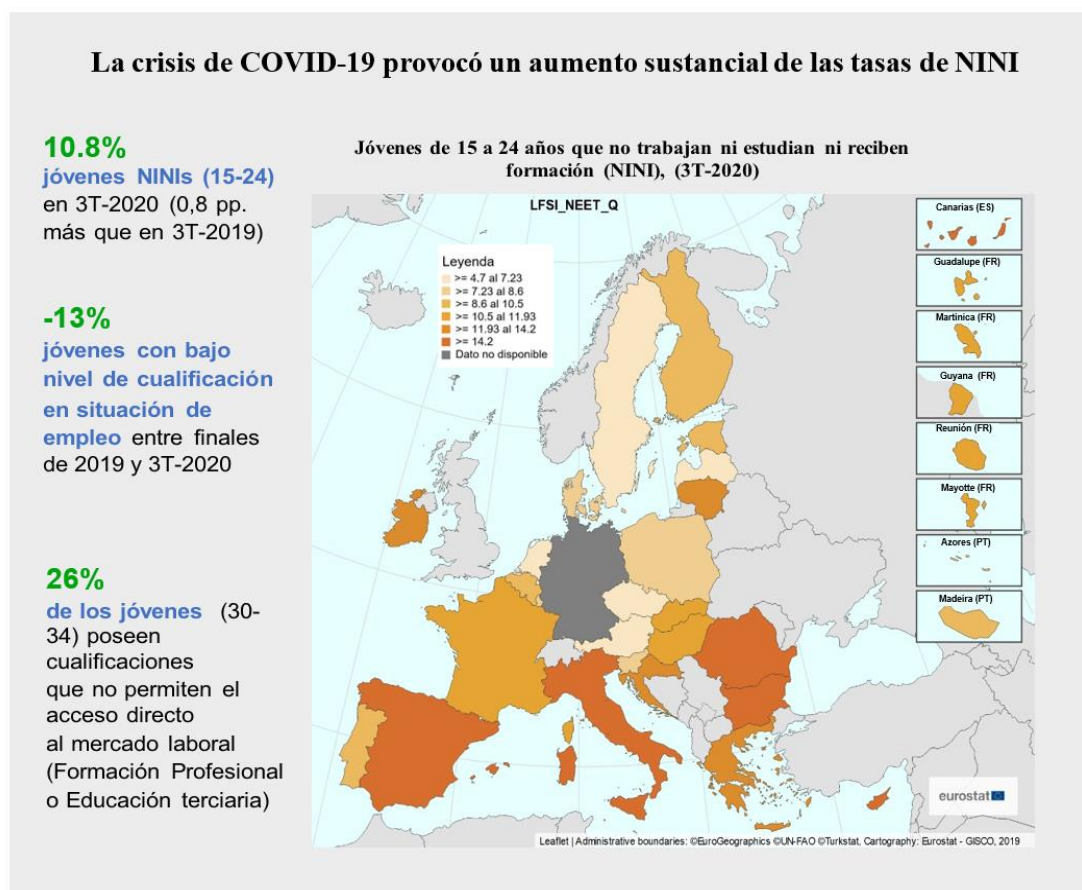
La crisis de COVID-19 provocó un aumento sustancial de las tasas de NINI

10.8%
jóvenes NINIs (15-24) en 3T-2020 (0,8 pp. más que en 3T-2019)

-13%
jóvenes con bajo nivel de cualificación en situación de empleo entre finales de 2019 y 3T-2020

26%
de los jóvenes (30-34) poseen cualificaciones que no permiten el acceso directo al mercado laboral (Formación Profesional o Educación terciaria)

Jóvenes de 15 a 24 años que no trabajan ni estudian ni reciben formación (NINI), (3T-2020)

LFSI_NEET_Q

Leyenda
>= 4.7 al 7.23
>= 7.23 al 8.6
>= 8.6 al 10.5
>= 10.5 al 11.93
>= 11.93 al 14.2
>= 14.2
Dato no disponible

Canarias (ES)
Guadalupe (FR)
Martinica (FR)
Guyana (FR)
Reunión (FR)
Mayotte (FR)
Azores (PT)
Madeira (PT)

eurostat

Leaflet | Administrative boundaries: ©EuroGeographics ©UN-FAO ©Turkstat, Cartography: Eurostat - GISCO, 2019